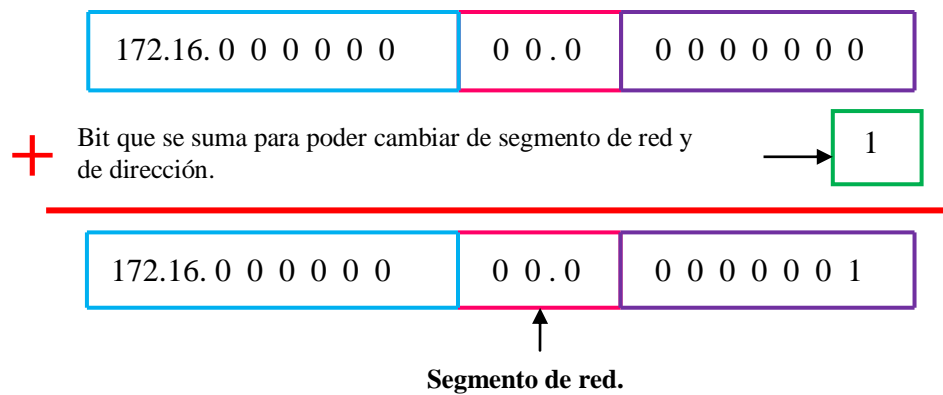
| 172.16. 0 0 0 0 0 0 | 0 0 . 0 | 0 0 0 0 0 0 0 |
|---|---|---|

+ Bit que se suma para poder cambiar de segmento de red y de dirección.

1

| 172.16. 0 0 0 0 0 0 | 0 0 . 0 | 0 0 0 0 0 0 1 |
|---|---|---|

**Segmento de red.**